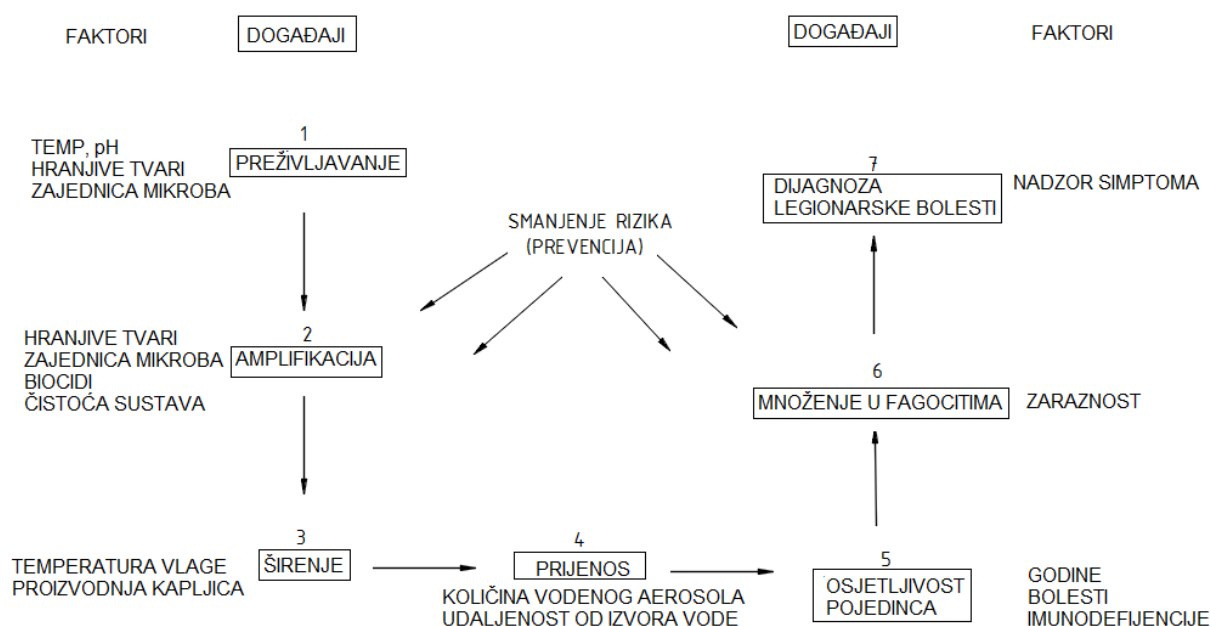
FAKTORI

DOGAĐAJI

DOGAĐAJI

FAKTORI

TEMP, pH
HRANJIVE TVARI
ZAJEDNICA MIKROBA

1
PREŽIVLJAVANJE

7
DIJAGNOZA
LEGIONARSKE BOLESTI

NADZOR SIMPTOMA

SMANJENJE RIZIKA
(PREVENCIJA)

HRANJIVE TVARI
ZAJEDNICA MIKROBA
BIOCIDI
ČISTOĆA SUSTAVA

2
AMPLIFIKACIJA

6
MNOŽENJE U FAGOCITIMA

ZARAZNOST

TEMPERATURA VLAGE
PROIZVODNJA KAPLJICA

3
ŠIRENJE

4
PRIJENOS

KOLIČINA VODENOG AEROSOLA
UDALJENOST OD IZVORA VODE

5
OSJETLJIVOST
POJEDINCA

GODINE
BOLESTI
IMUNODEFIJENCIJE